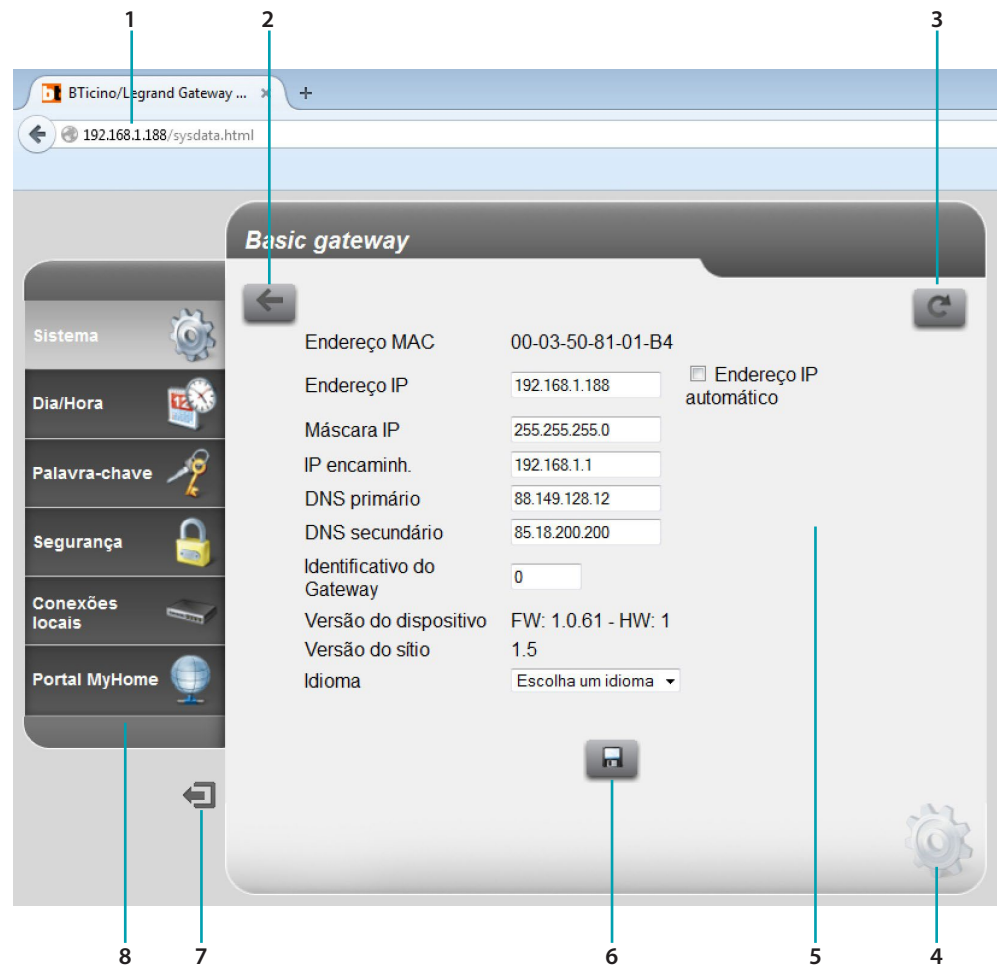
1
2
3

BTicino/Legrand Gateway ...
192.168.1.188/sysdata.html

Basic gateway

Sistema
Dia/Hora
Palavra-chave
Segurança
Conexões locais
Portal MyHome

| | | |
|---|---|---|
| Endereço MAC | 00-03-50-81-01-B4 | |
| Endereço IP | 192.168.1.188 | Endereço IP automático |
| Máscara IP | 255.255.255.0 | |
| IP encaminh. | 192.168.1.1 | |
| DNS primário | 88.149.128.12 | |
| DNS secundário | 85.18.200.200 | |
| Identificativo do Gateway | 0 | |
| Versão do dispositivo | FW: 1.0.61 - HW: 1 | |
| Versão do sítio | 1.5 | |
| Idioma | Escolha um idioma | |

8
7
6
5
4